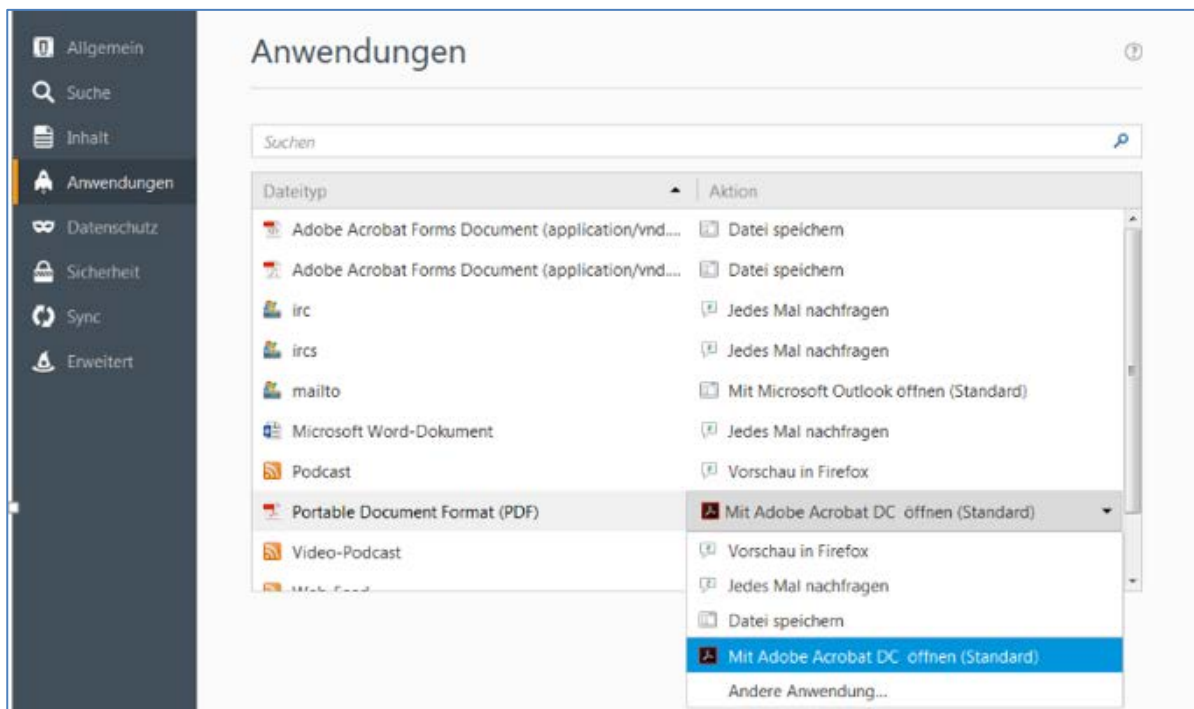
Allgemein
Suche
Inhalt
Anwendungen
Datenschutz
Sicherheit
Sync
Erweitert

Anwendungen

Suchen

| Dateityp | Aktion |
|---|---|
| Adobe Acrobat Forms Document (application/vnd.... | Datei speichern |
| Adobe Acrobat Forms Document (application/vnd.... | Datei speichern |
| irc | Jedes Mal nachfragen |
| ircs | Jedes Mal nachfragen |
| mailto | Mit Microsoft Outlook öffnen (Standard) |
| Microsoft Word-Dokument | Jedes Mal nachfragen |
| Podcast | Vorschau in Firefox |
| Portable Document Format (PDF) | Mit Adobe Acrobat DC öffnen (Standard) |
| Video-Podcast | |
| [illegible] | |

Vorschau in Firefox
Jedes Mal nachfragen
Datei speichern
Mit Adobe Acrobat DC öffnen (Standard)
Andere Anwendung...